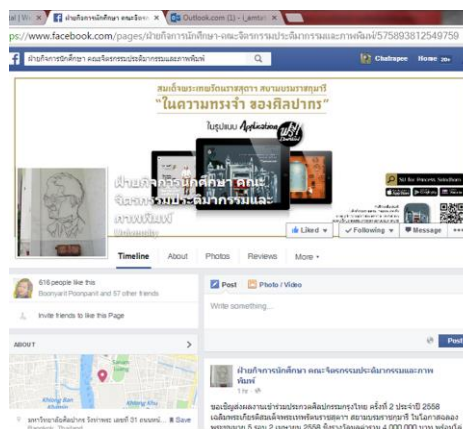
al | W... ×  ฝ่ายกิจการนักศึกษา คณะจิตรกร ×  Outlook.com (1) - l_amtu ×

ps://www.facebook.com/pages/ฝ่ายกิจการนักศึกษา-คณะจิตรกรรมประติมากรรมและภาพพิมพ์/575893812549759

ฝ่ายกิจการนักศึกษา คณะจิตรกรรมประติมากรรมและภาพพิมพ์

Chalrapee  Home 20+

สมเด็จพระเทพรัตนราชสุดา สยามบรมราชกุมารี
"ในความทรงจำ ของศิลปากร"

ในรูปแบบ Application ฟรี!

ฝ่ายกิจการนักศึกษา คณะจิตรกรรมประติมากรรมและภาพพิมพ์

University

Liked ▾  ✓ Following ▾  Message  •••

Timeline  About  Photos  Reviews  More ▾

616 people like this
Boonyarit Poonpanit and 57 other friends

Invite friends to like this Page

ABOUT

Post  Photo / Video

Write something...

Post

ฝ่ายกิจการนักศึกษา คณะจิตรกรรมประติมากรรมและภาพพิมพ์
1 hr ·

ขอเชิญส่งผลงานเข้าร่วมประกวดศิลปกรรมกรุงไทย ครั้งที่ 2 ประจำปี 2558 เฉลิมพระเกียรติสมเด็จพระเทพรัตนราชสุดา สยามบรมราชกุมารี ในโอกาสฉลอง พระชนมายุ 5 รอบ 2 เมษายน 2558 ชิงรางวัลมูลค่ารวม 4,000,000 บาท พร้อมโล่

มหาวิทยาลัยศิลปากร วังท่าพระ เลขที่ 31 ถนนหน้... Save
Bangkok, Thailand